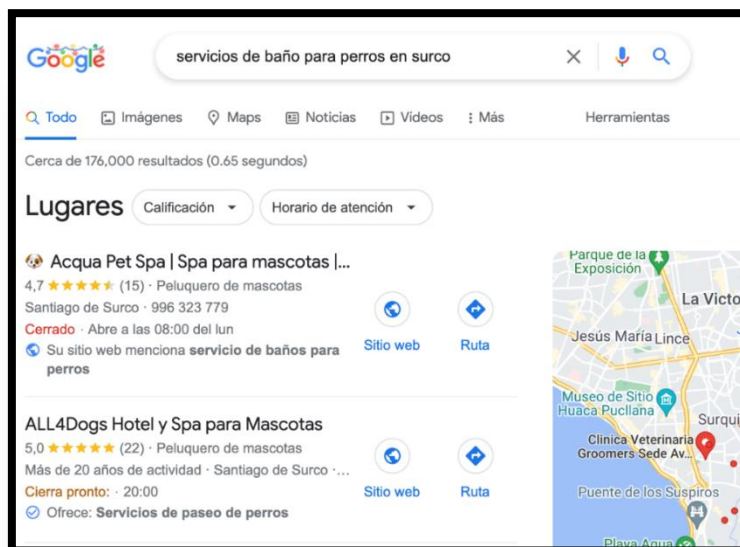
Google

servicios de baño para perros en surco

Todo Imágenes Maps Noticias Videos Más Herramientas

Cerca de 176,000 resultados (0.65 segundos)

Lugares Calificación Horario de atención

Acqua Pet Spa | Spa para mascotas |...
4,7 ★★★★★ (15) · Peluquero de mascotas
Santiago de Surco · 996 323 779
Cerrado · Abre a las 08:00 del lun
Su sitio web menciona **servicio de baños para perros**

Sitio web Ruta

ALL4Dogs Hotel y Spa para Mascotas
5,0 ★★★★★ (22) · Peluquero de mascotas
Más de 20 años de actividad · Santiago de Surco ·...
Cierra pronto: · 20:00
Ofrece: **Servicios de paseo de perros**

Sitio web Ruta

Parque de la Exposición
La Victo
Jesús María Lince
Museo de Sitio Huaca Pucllana
Surqui
Clinica Veterinaria Groomers Sede Av...
Puente de los Suspiros
Playa Agua